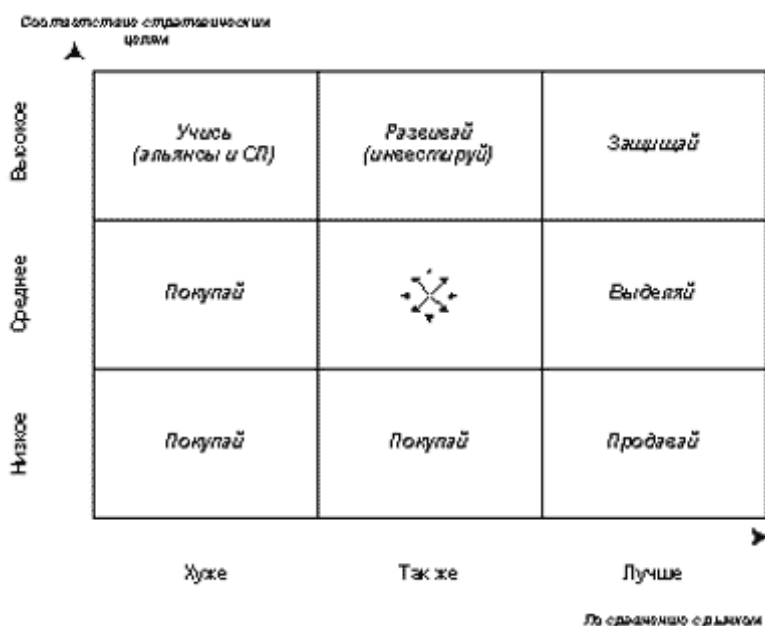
Соответствие стратегической цели

Высокое

Учись (альянсы и СП)

Развивай (инвестируй)

Защищай

Среднее

Покупай

Выделяй

Низкое

Покупай

Покупай

Продавай

Хуже

Так же

Лучше

По сравнению с рынком